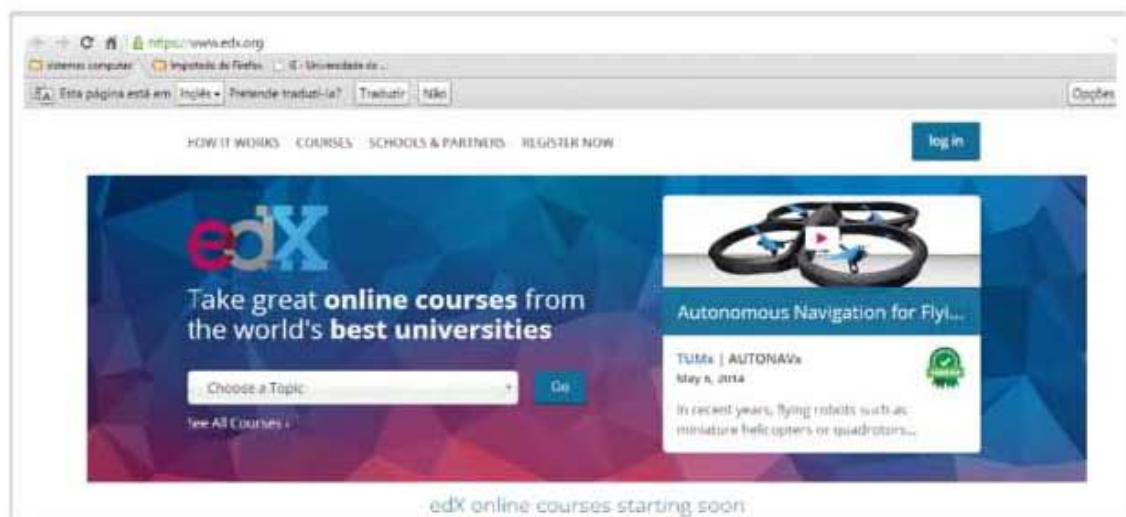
https://www.edx.org

Sistemas computar | Importado do Firefox | IE - Universidade do ...

Esta página está em Inglês ▾ Pretende traduzi-la? Traduzir Não

Opções

HOW IT WORKS COURSES SCHOOLS & PARTNERS REGISTER NOW

log in

edX

Take great **online courses** from the world's **best universities**

Choose a Topic

Go

See All Courses ›

Autonomous Navigation for Flyi...

TUMx | AUTONAVx

May 6, 2014

In recent years, flying robots such as miniature helicopters or quadrotors...

edX online courses starting soon